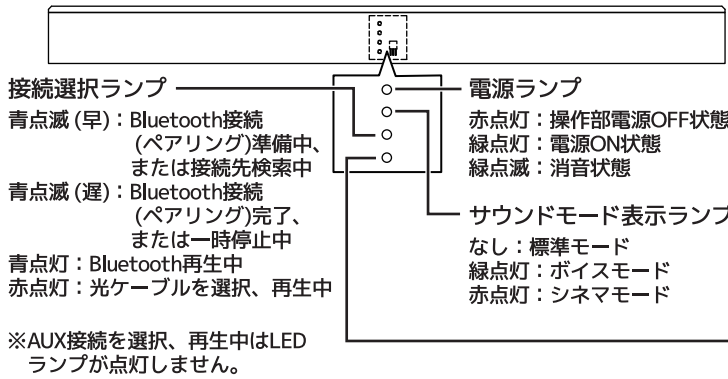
接続選択ランプ
青点滅（早）：Bluetooth接続（ペアリング）準備中、または接続先検索中
青点滅（遅）：Bluetooth接続（ペアリング）完了、または一時停止中
青点灯：Bluetooth再生中
赤点灯：光ケーブルを選択、再生中

※AUX接続を選択、再生中はLEDランプが点灯しません。

電源ランプ
赤点灯：操作部電源OFF状態
緑点灯：電源ON状態
緑点滅：消音状態

サウンドモード表示ランプ
なし：標準モード
緑点灯：ボイスモード
赤点灯：シネマモード